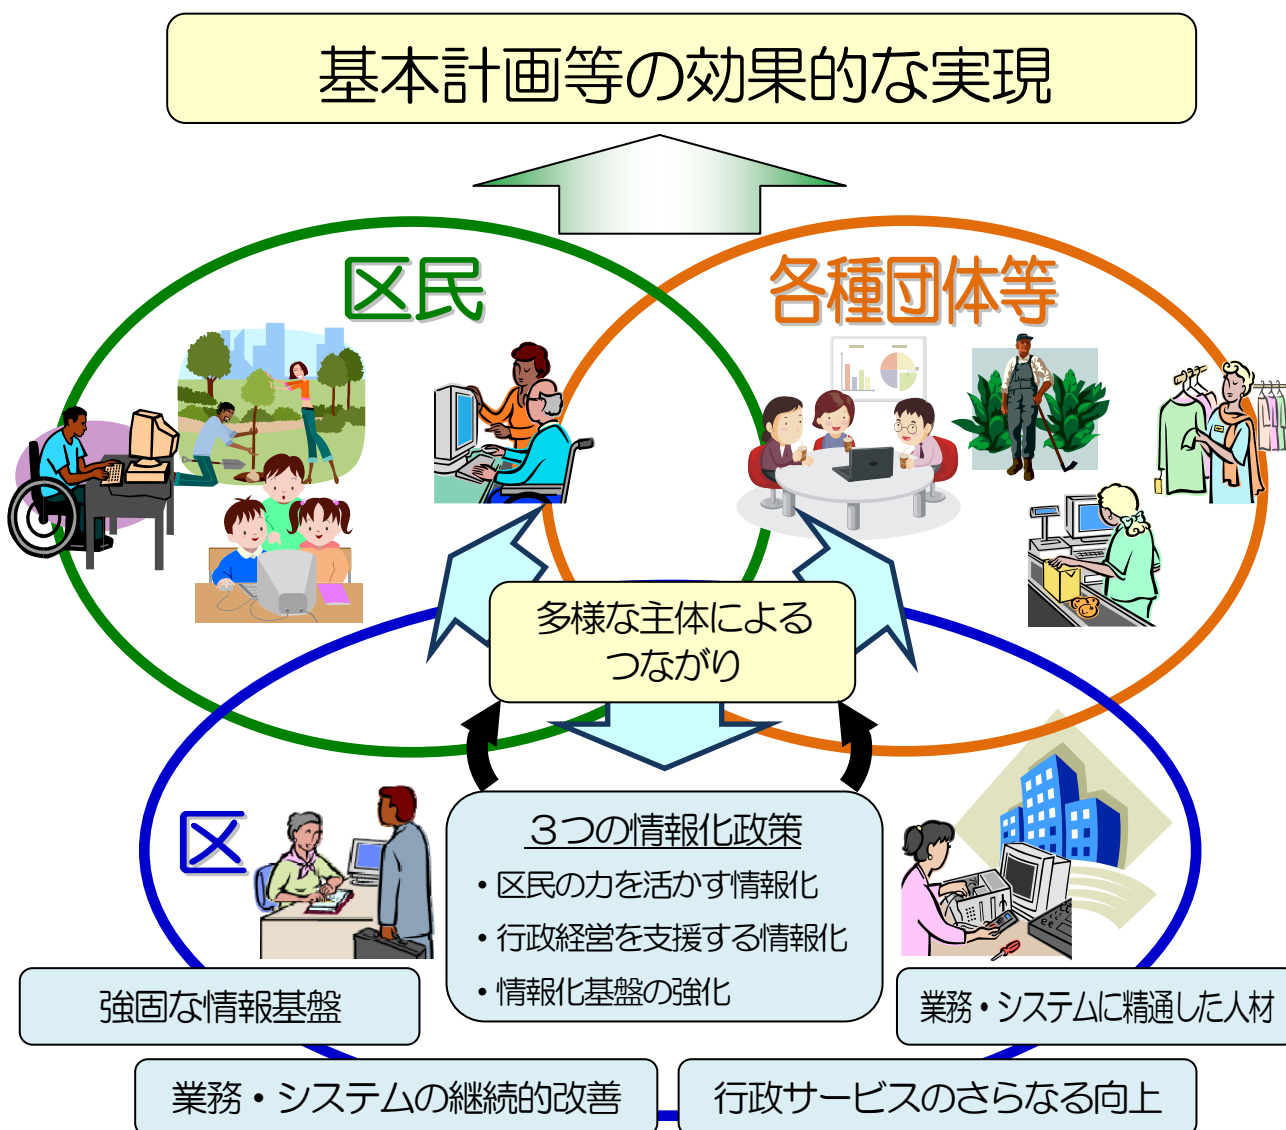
基本計画等の効果的な実現

区民

各種団体等

多様な主体による
つながり

区

3つの情報化政策
・区民の力を活かす情報化
・行政経営を支援する情報化
・情報化基盤の強化

強固な情報基盤

業務・システムに精通した人材

業務・システムの継続的改善

行政サービスのさらなる向上